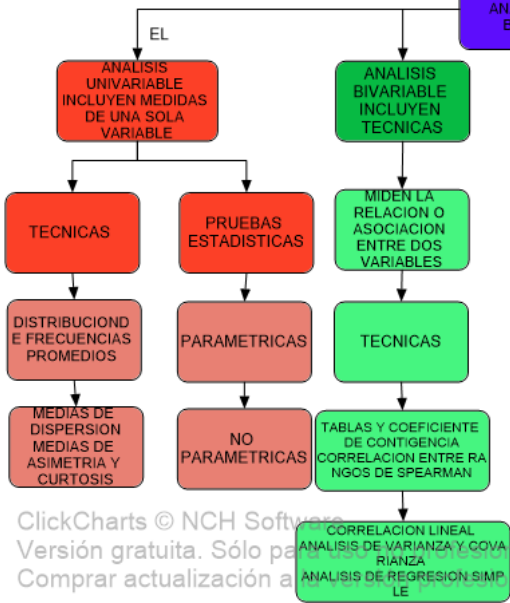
AN
E

EL

ANALISIS UNIVARIABLE INCLUYEN MEDIDAS DE UNA SOLA VARIABLE

ANALISIS BIVARIABLE INCLUYEN TECNICAS

TECNICAS

PRUEBAS ESTADISTICAS

MIDEN LA RELACION O ASOCIACION ENTRE DOS VARIABLES

DISTRIBUCIOND E FRECUENCIAS PROMEDIOS

PARAMETRICAS

TECNICAS

MEDIAS DE DISPERSION MEDIAS DE ASIMETRIA Y CURTOSIS

NO PARAMETRICAS

TABLAS Y COEFICIENTE DE CONTIGENCIA CORRELACION ENTRE RANGOS DE SPEARMAN

CORRELACION LINEAL ANALISIS DE VARIANZA Y COVARIANZA ANALISIS DE REGRESION SIMPLE

ClickCharts © NCH Software
Versión gratuita. Sólo para uso no profesional
Comprar actualización a la versión profesional